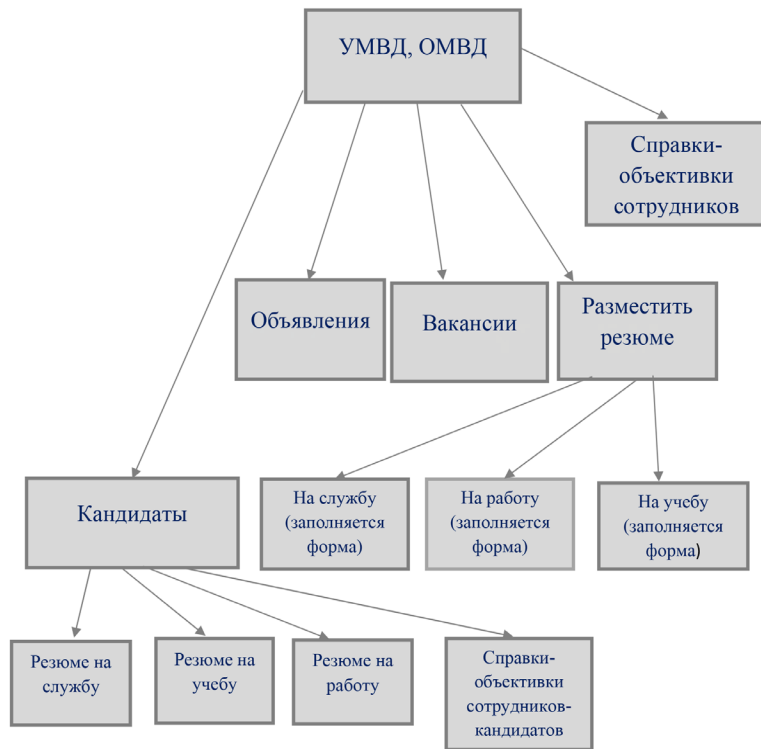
УМВД, ОМВД

Справки-объективки сотрудников

Объявления

Вакансии

Разместить резюме

Кандидаты

На службу (заполняется форма)

На работу (заполняется форма)

На учебу (заполняется форма)

Резюме на службу

Резюме на учебу

Резюме на работу

Справки-объективки сотрудников-кандидатов